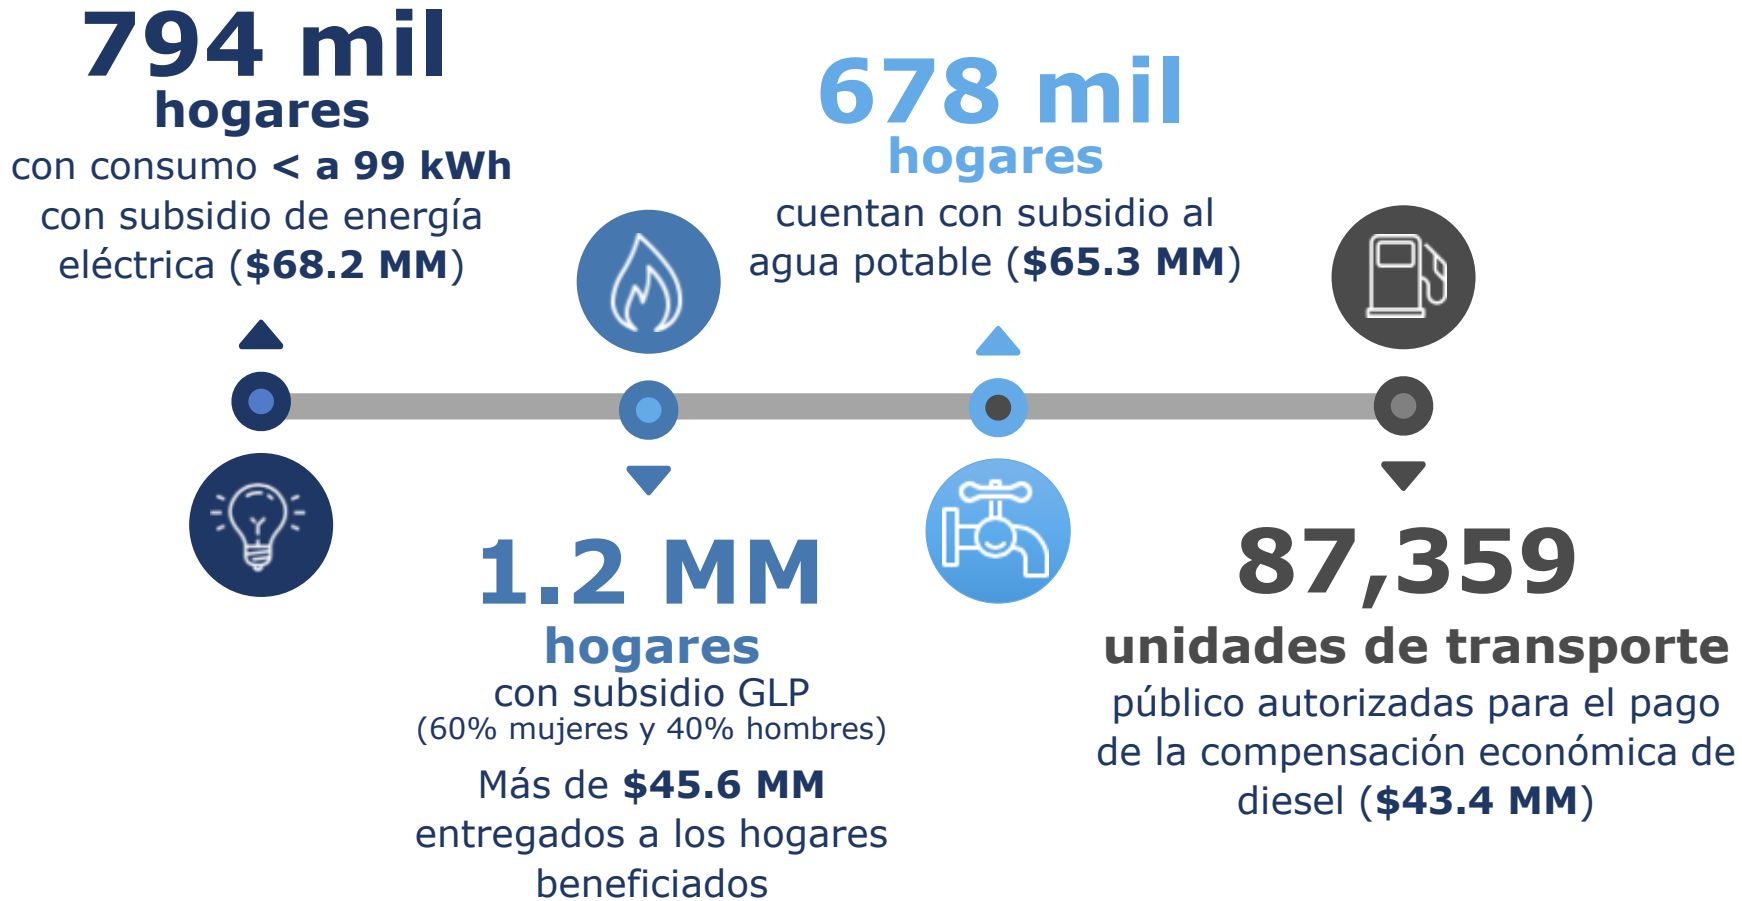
794 mil
hogares
con consumo < a 99 kWh con subsidio de energía eléctrica ($68.2 MM)

678 mil
hogares
cuentan con subsidio al agua potable ($65.3 MM)

1.2 MM
hogares
con subsidio GLP
(60% mujeres y 40% hombres)
Más de $45.6 MM entregados a los hogares beneficiados

87,359
unidades de transporte
público autorizadas para el pago de la compensación económica de diesel ($43.4 MM)